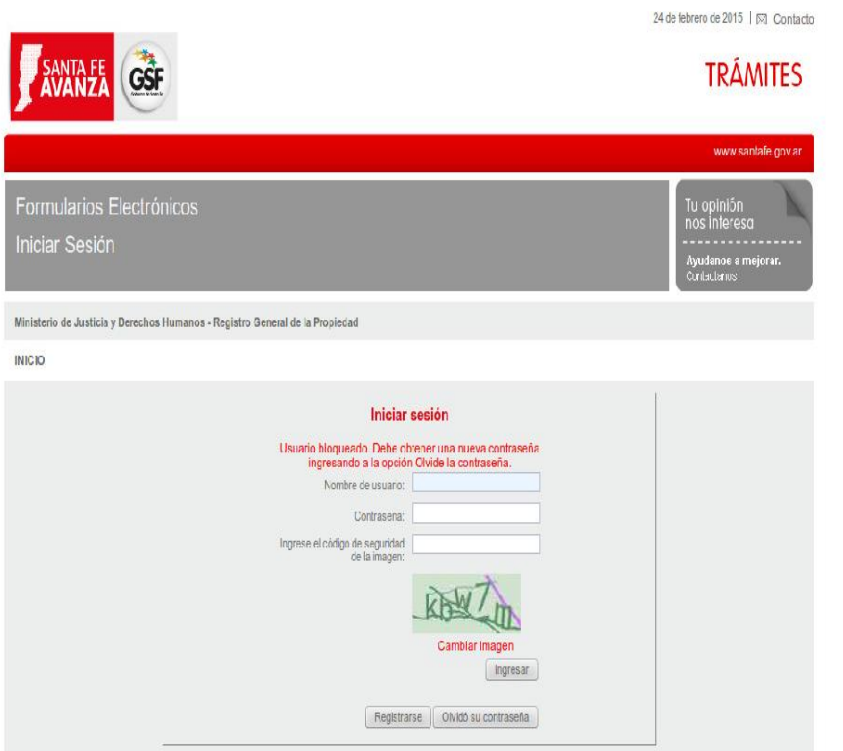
24 de febrero de 2015 | Contacto

SANTA FE AVANZA

GSF

TRÁMITES

www.santafe.gov.ar

Formularios Electrónicos

Iniciar Sesión

Tu opinión nos interesa

Ayudanos a mejorar.
Contactanos

Ministerio de Justicia y Derechos Humanos - Registro General de la Propiedad

INICIO

Iniciar sesión

Usuario bloqueado. Debe obtener una nueva contraseña ingresando a la opción Olvide la contraseña.

Nombre de usuario:

Contraseña:

Ingrese el código de seguridad de la imagen:

kbW7

Cambiar Imagen

Ingresar

Registrarse

Olvidó su contraseña